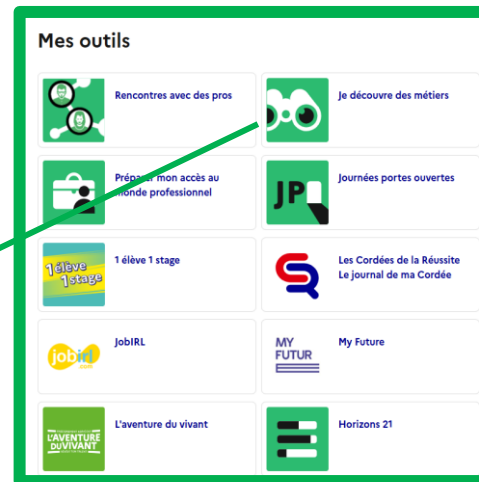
Mes outils

Rencontres avec des pros

Je découvre des métiers

Préparer mon accès au monde professionnel

JP

Journées portes ouvertes

1élève 1stage

1 élève 1 stage

Les Cordées de la Réussite
Le journal de ma Cordée

jobirl

JobIRL

MY FUTUR

My Future

L'AVENTURE DU VIVANT

L'aventure du vivant

Horizons 21